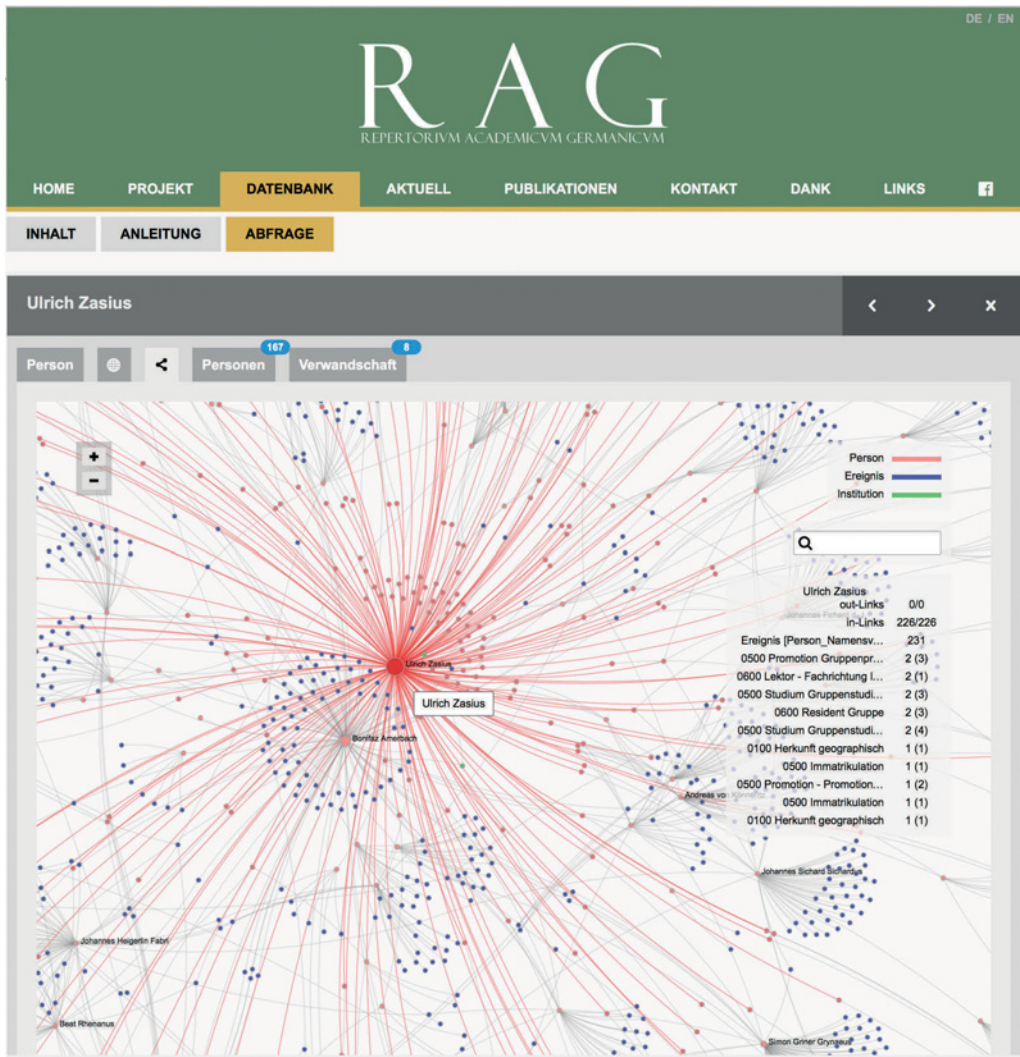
DE / EN

RAG
REPERTORIVM ACADEMICVM GERMANICVM

HOME PROJEKT DATENBANK AKTUELL PUBLIKATIONEN KONTAKT DANK LINKS

INHALT ANLEITUNG ABFRAGE

Ulrich Zasius

Person Personen 167 Verwandschaft 8

+
−

Person
Ereignis
Institution

Ulrich Zasius
out-Links 0/0
in-Links 226/226

| | |
|---|---|
| Ereignis [Person_Namensv... | 231 |
| 0500 Promotion Gruppenpr... | 2 (3) |
| 0600 Lektor - Fachrichtung I... | 2 (1) |
| 0500 Studium Gruppenstudi... | 2 (3) |
| 0600 Resident Gruppe | 2 (3) |
| 0500 Studium Gruppenstudi... | 2 (4) |
| 0100 Herkunft geographisch | 1 (1) |
| 0500 Immatrikulation | 1 (1) |
| 0500 Promotion - Promotion... | 1 (2) |
| 0500 Immatrikulation | 1 (1) |
| 0100 Herkunft geographisch | 1 (1) |

Ulrich Zasius
Ulrich Zasius
Bonifaz Amerbach
Andreas vo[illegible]
Johannes Sichard Sichardus
Johannes Heigerlin Fabri
Beat Rhenanus
Simon Griner Grynaeus